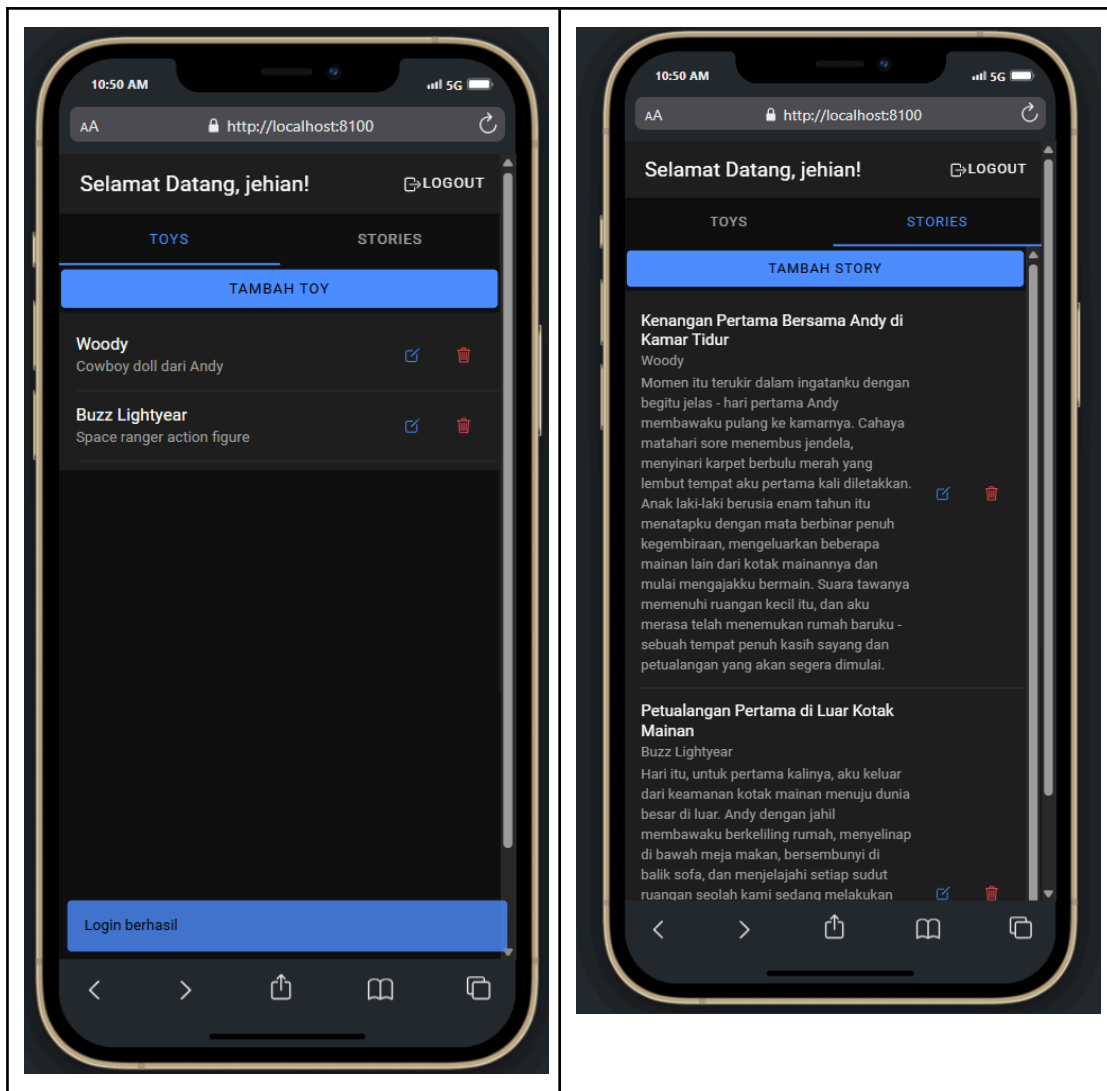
10:50 AM
5G
AA http://localhost:8100

Selamat Datang, jehian!
LOGOUT

TOYS
STORIES

TAMBAH TOY

Woody
Cowboy doll dari Andy

Buzz Lightyear
Space ranger action figure

Login berhasil

10:50 AM
5G
AA http://localhost:8100

Selamat Datang, jehian!
LOGOUT

TOYS
STORIES

TAMBAH STORY

Kenangan Pertama Bersama Andy di Kamar Tidur
Woody
Momen itu terukir dalam ingatanku dengan begitu jelas - hari pertama Andy membawaku pulang ke kamarnya. Cahaya matahari sore menembus jendela, menyinari karpet berbulu merah yang lembut tempat aku pertama kali diletakkan. Anak laki-laki berusia enam tahun itu menatapku dengan mata berbinar penuh kegembiraan, mengeluarkan beberapa mainan lain dari kotak mainannya dan mulai mengajakku bermain. Suara tawanya memenuhi ruangan kecil itu, dan aku merasa telah menemukan rumah baruku - sebuah tempat penuh kasih sayang dan petualangan yang akan segera dimulai.

Petualangan Pertama di Luar Kotak Mainan
Buzz Lightyear
Hari itu, untuk pertama kalinya, aku keluar dari keamanan kotak mainan menuju dunia besar di luar. Andy dengan jahil membawaku berkeliling rumah, menyelinap di bawah meja makan, bersembunyi di balik sofa, dan menjelajahi setiap sudut ruangan seolah kami sedang melakukan